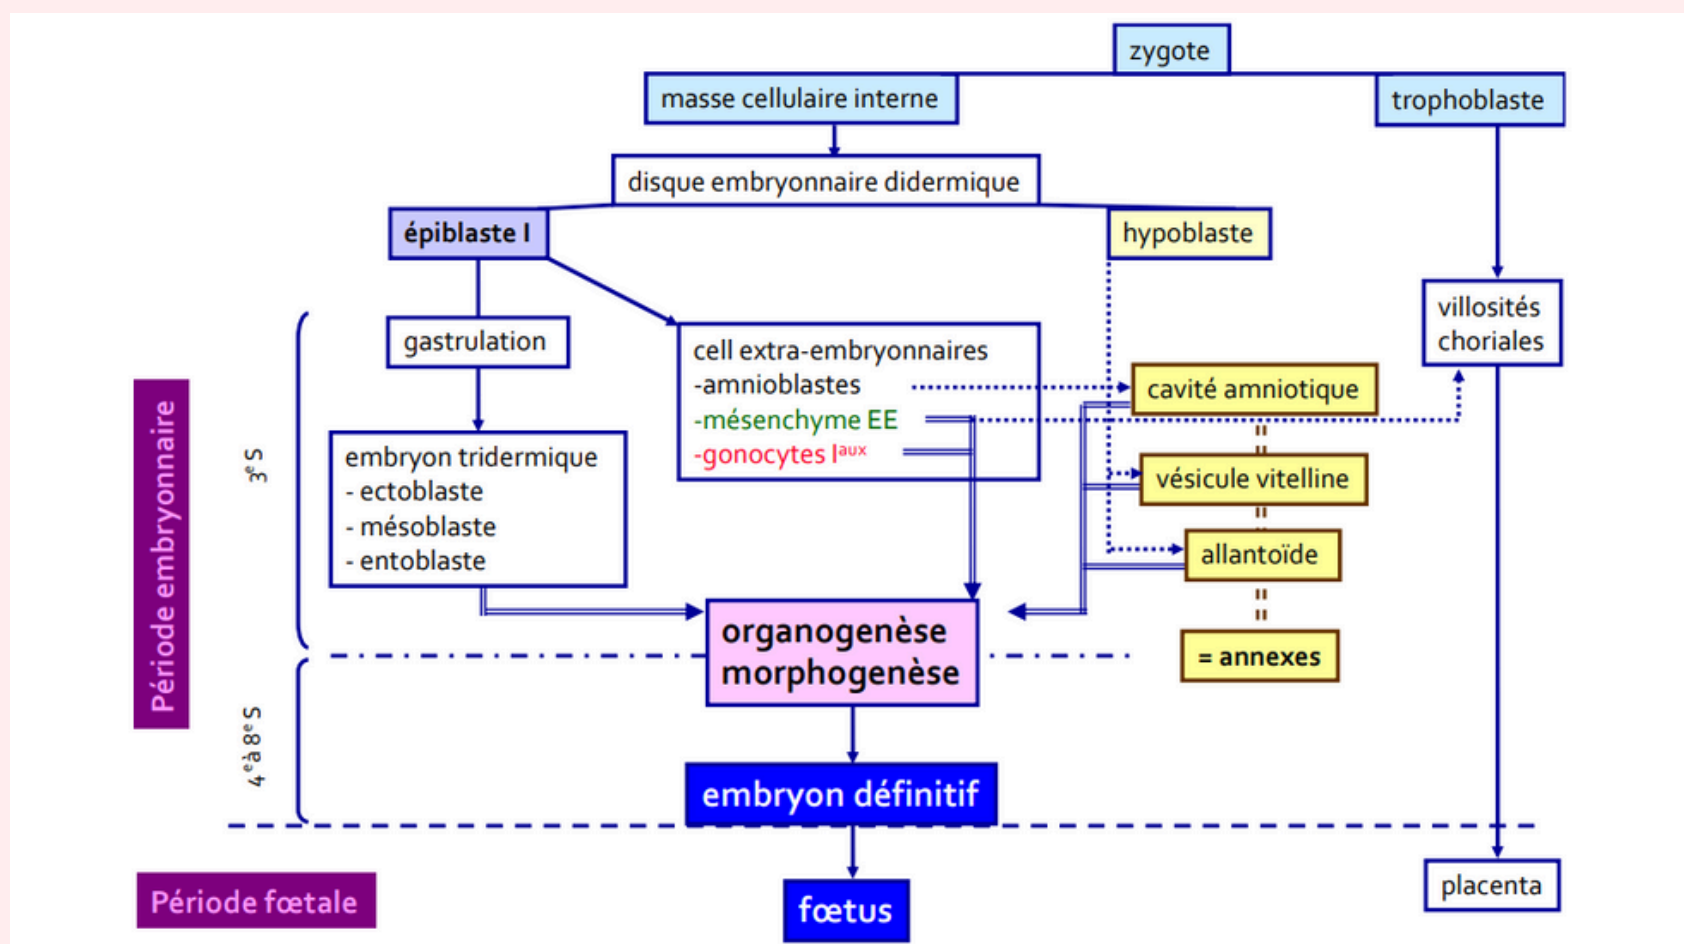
zygote

masse cellulaire interne

trophoblaste

disque embryonnaire didermique

épiblaste I

hypoblaste

villosités choriales

gastrulation

cell extra-embryonnaires
-amnioblastes
-mésenchyme EE
-gonocytes I$^{aux}$

cavité amniotique

Période embryonnaire

3$^e$ S

embryon tridermique
- ectoblaste
- mésoblaste
- entoblaste

vésicule vitelline

allantoïde

organogenèse
morphogenèse

= annexes

4$^e$ à 8$^e$ S

embryon définitif

Période fœtale

fœtus

placenta